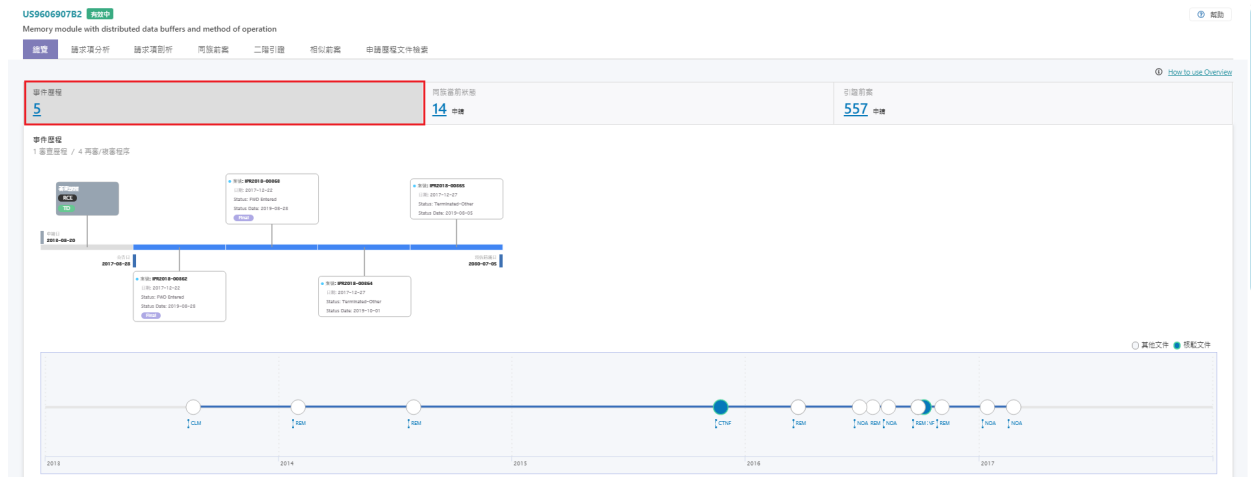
US9606907B2 有效中

Memory module with distributed data buffers and method of operation

② 幫助

總覽 請求項分析 請求項剖析 同族前案 二階引證 相似前案 申請歷程文件檢索

How to use Overview

事件歷程
5

同族當前狀態
14 申請

引證前案
557 申請

事件歷程
1 重置歷程 / 4 再審/複審程序

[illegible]
RCE
TD

申請日
2013-06-25

公告日
2017-03-28

預估到期日
2033-07-05

事件: IPR2018-00363
日期: 2017-12-22
Status: FWD Entered
Status Date: 2019-06-23
Final

事件: IPR2018-00365
日期: 2017-12-27
Status: Terminated-Other
Status Date: 2019-06-03

事件: IPR2018-00362
日期: 2017-12-22
Status: FWD Entered
Status Date: 2019-06-23
Final

事件: IPR2018-00364
日期: 2017-12-27
Status: Terminated-Other
Status Date: 2019-10-01

其他文件 核駁文件

CLM REM REM CTNF REM NOA REM NOA REM NF REM NOA NOA

2013 2014 2015 2016 2017